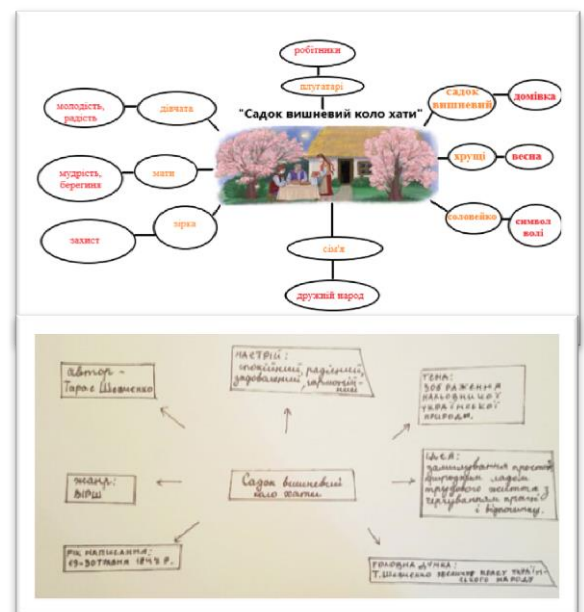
робітники

плугатарі

"Садок вишневий коло хати"

молодість, радість

дівчата

садок вишневий

домівка

мудрість, берегиня

мати

хрущі

весна

захист

зірка

соловейко

символ волі

сім'я

дружній народ

автор – Тарас Шевченко

Настрій: спокійний, радісний, задоволений, гармоній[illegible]

Тема: зображення найкращих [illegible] української природи.

Жанр: вірш

Садок вишневий коло хати

Ідея: замилування простої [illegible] людей трудового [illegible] з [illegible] природою.

Рік написання: 19 жовтня 1847 р.

Головна думка: Т. Шевченко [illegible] українського народу